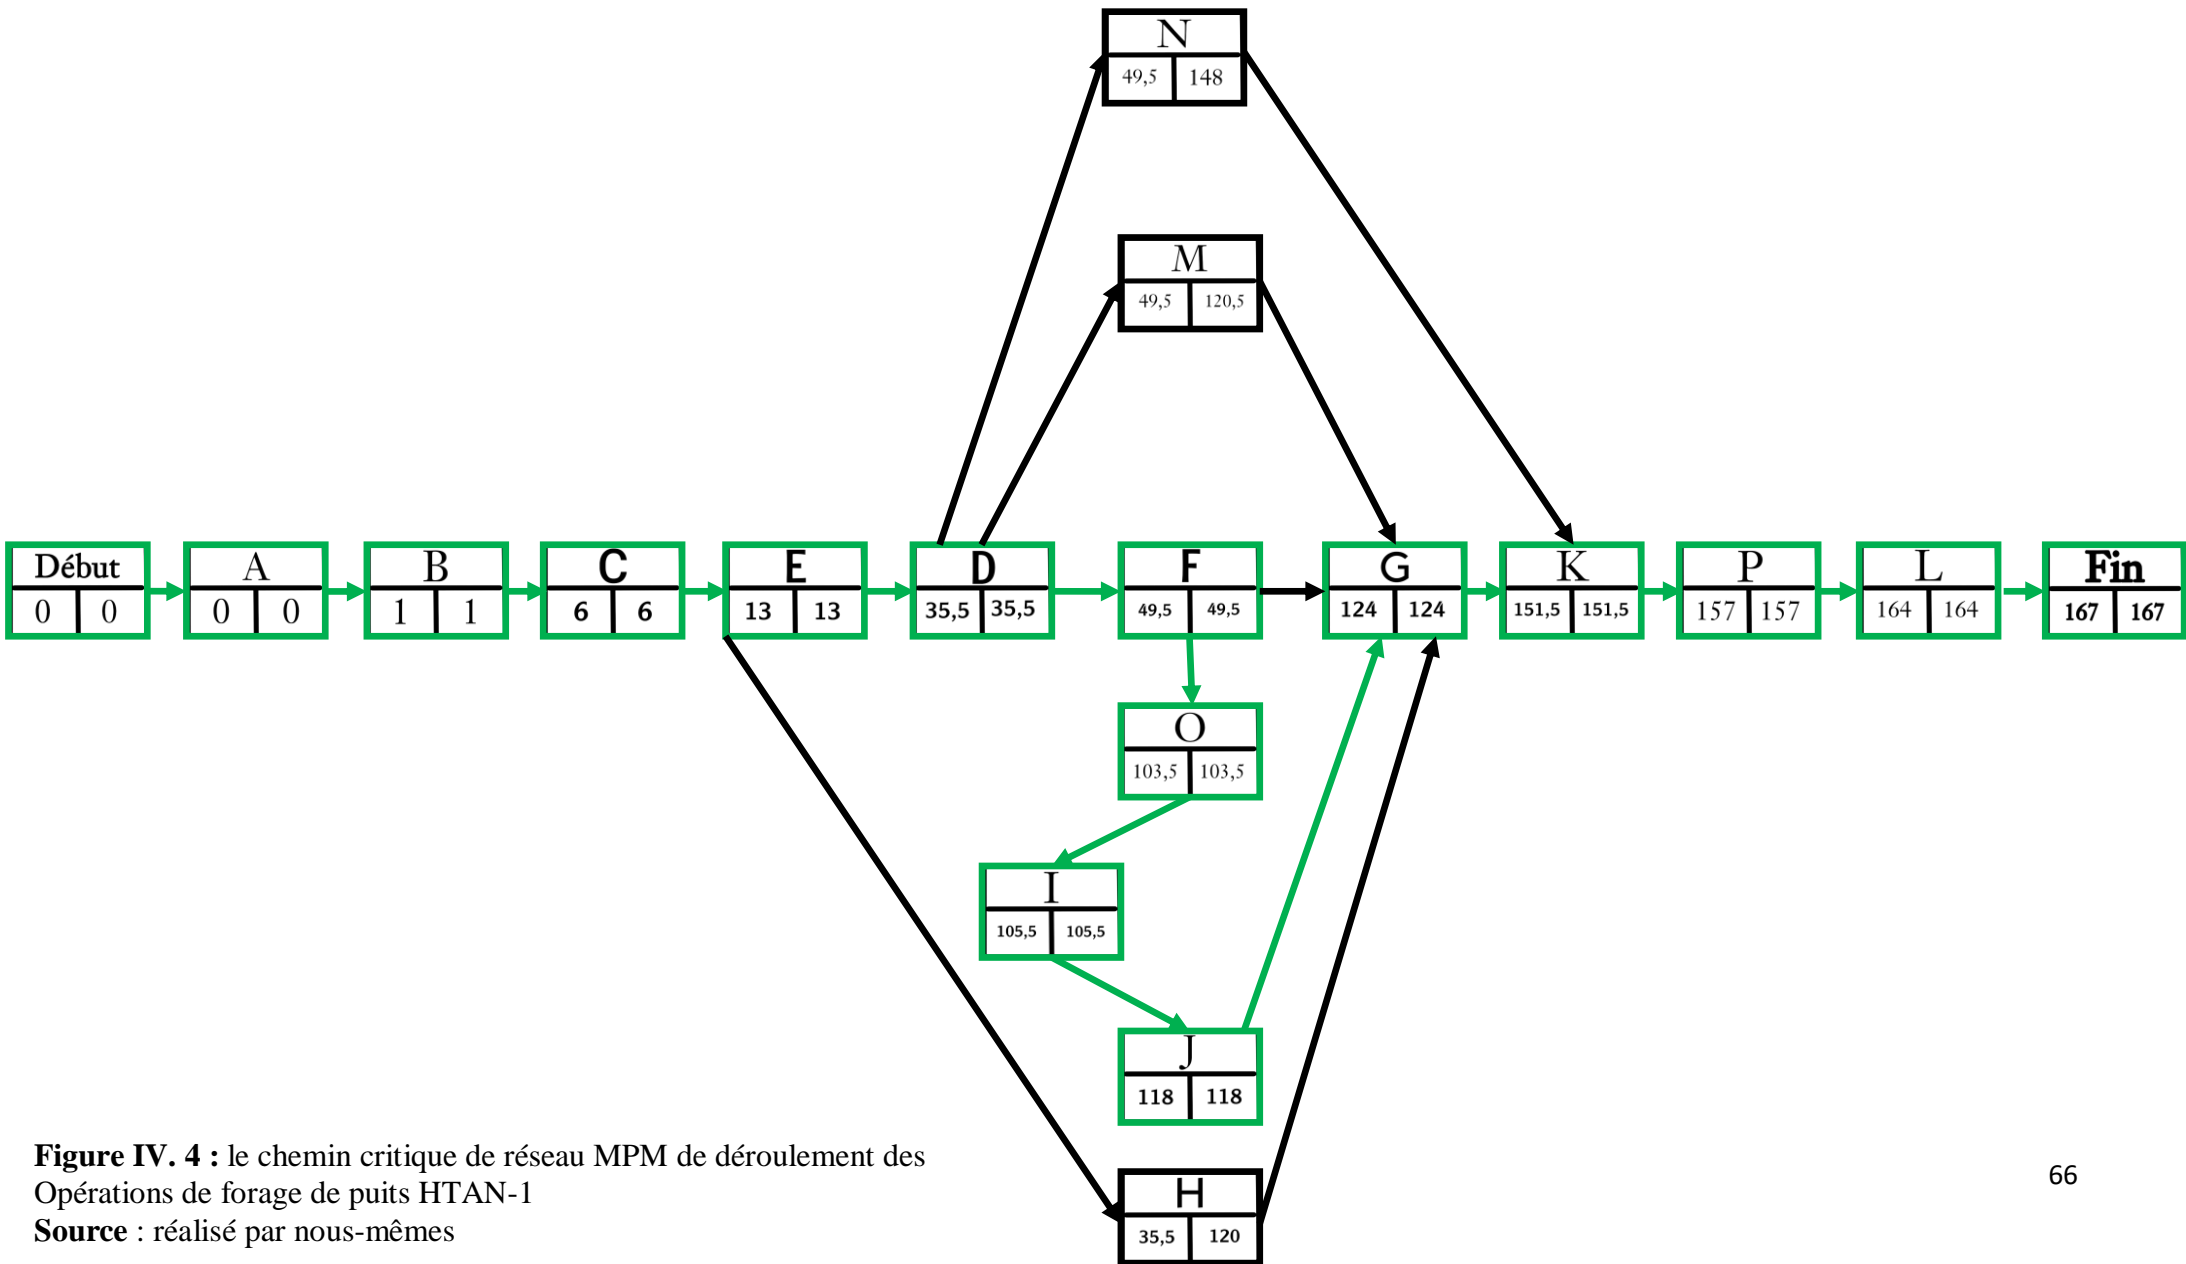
N
49,5 | 148

M
49,5 | 120,5

Début
0 | 0

A
0 | 0

B
1 | 1

C
6 | 6

E
13 | 13

D
35,5 | 35,5

F
49,5 | 49,5

G
124 | 124

K
151,5 | 151,5

P
157 | 157

L
164 | 164

Fin
167 | 167

O
103,5 | 103,5

I
105,5 | 105,5

J
118 | 118

H
35,5 | 120

**Figure IV. 4 :** le chemin critique de réseau MPM de déroulement des Opérations de forage de puits HTAN-1
**Source** : réalisé par nous-mêmes

66